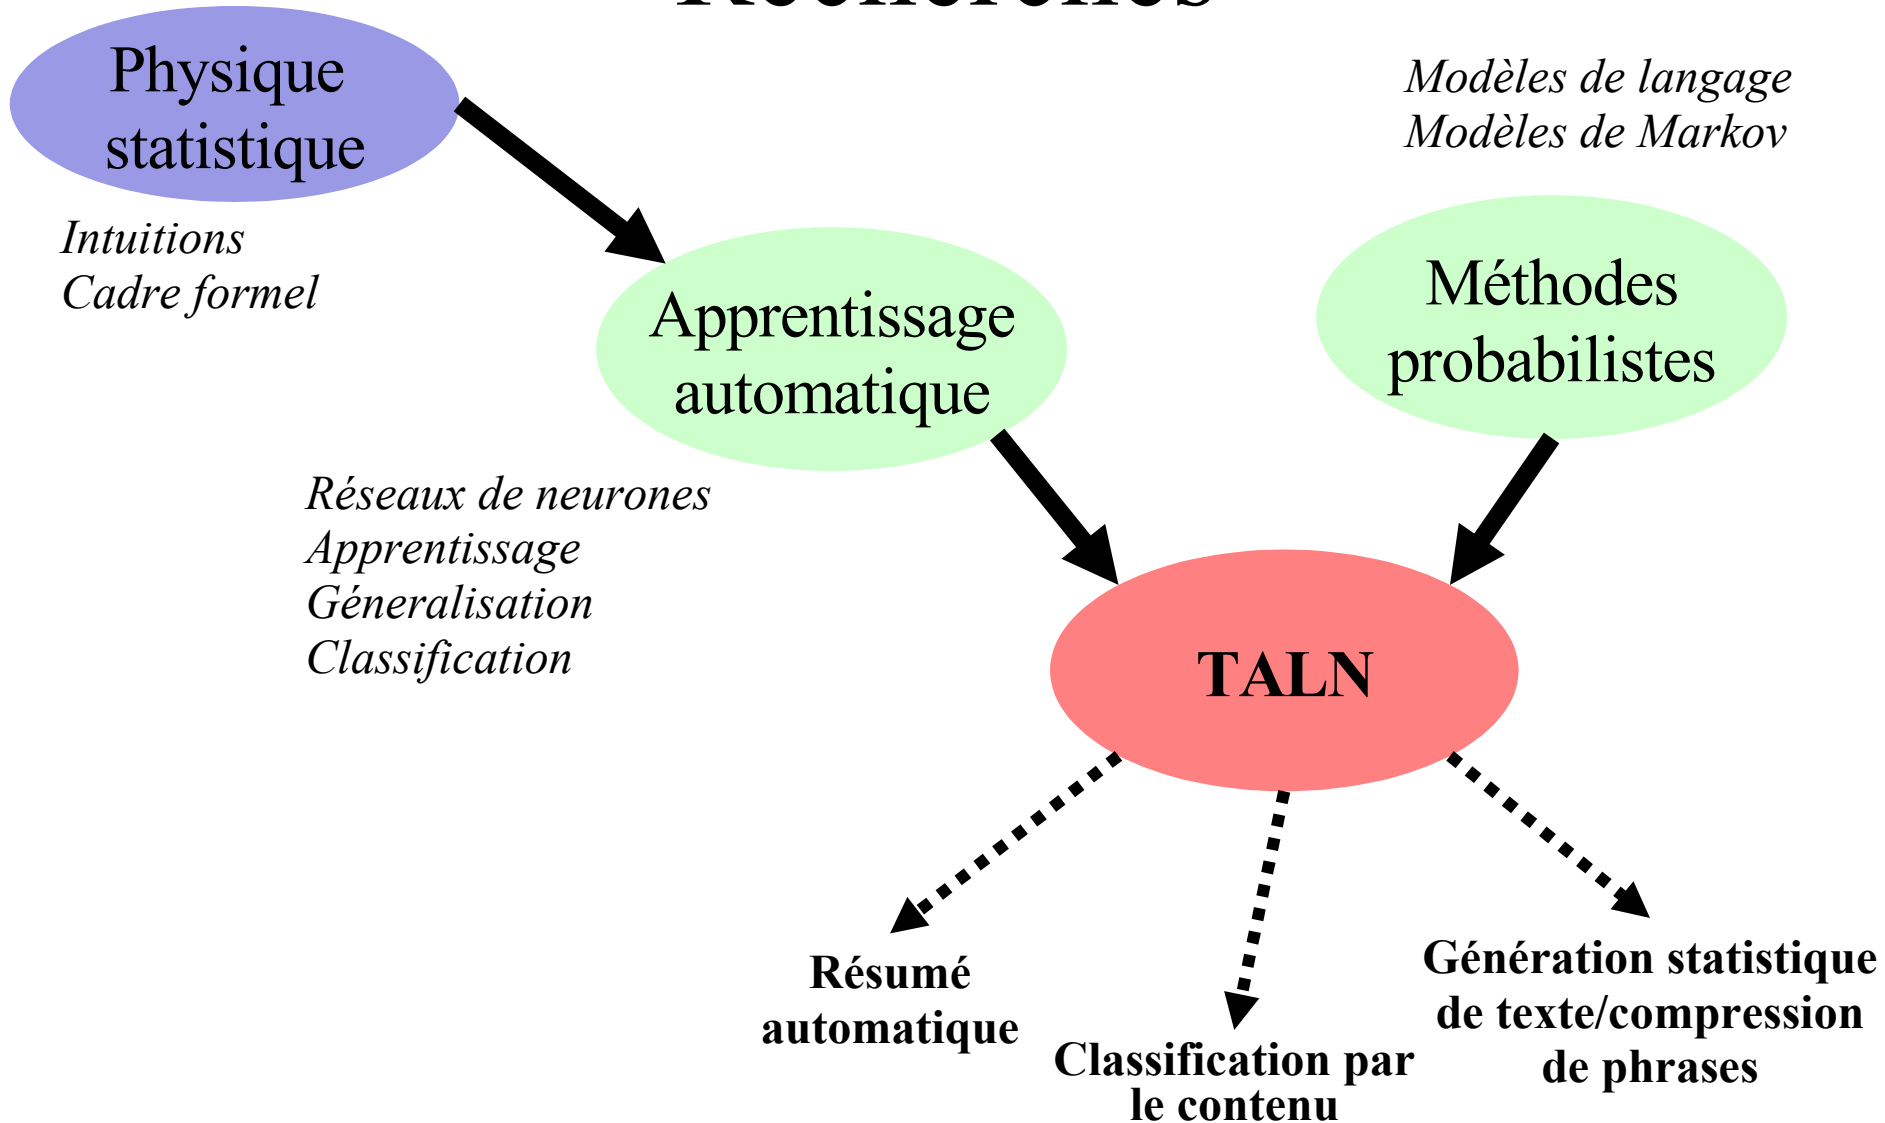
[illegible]

Physique statistique

Intuitions
Cadre formel

Modèles de langage
Modèles de Markov

Apprentissage automatique

Méthodes probabilistes

Réseaux de neurones
Apprentissage
Géneralisation
Classification

TALN

Résumé automatique

Classification par le contenu

Génération statistique de texte/compression de phrases